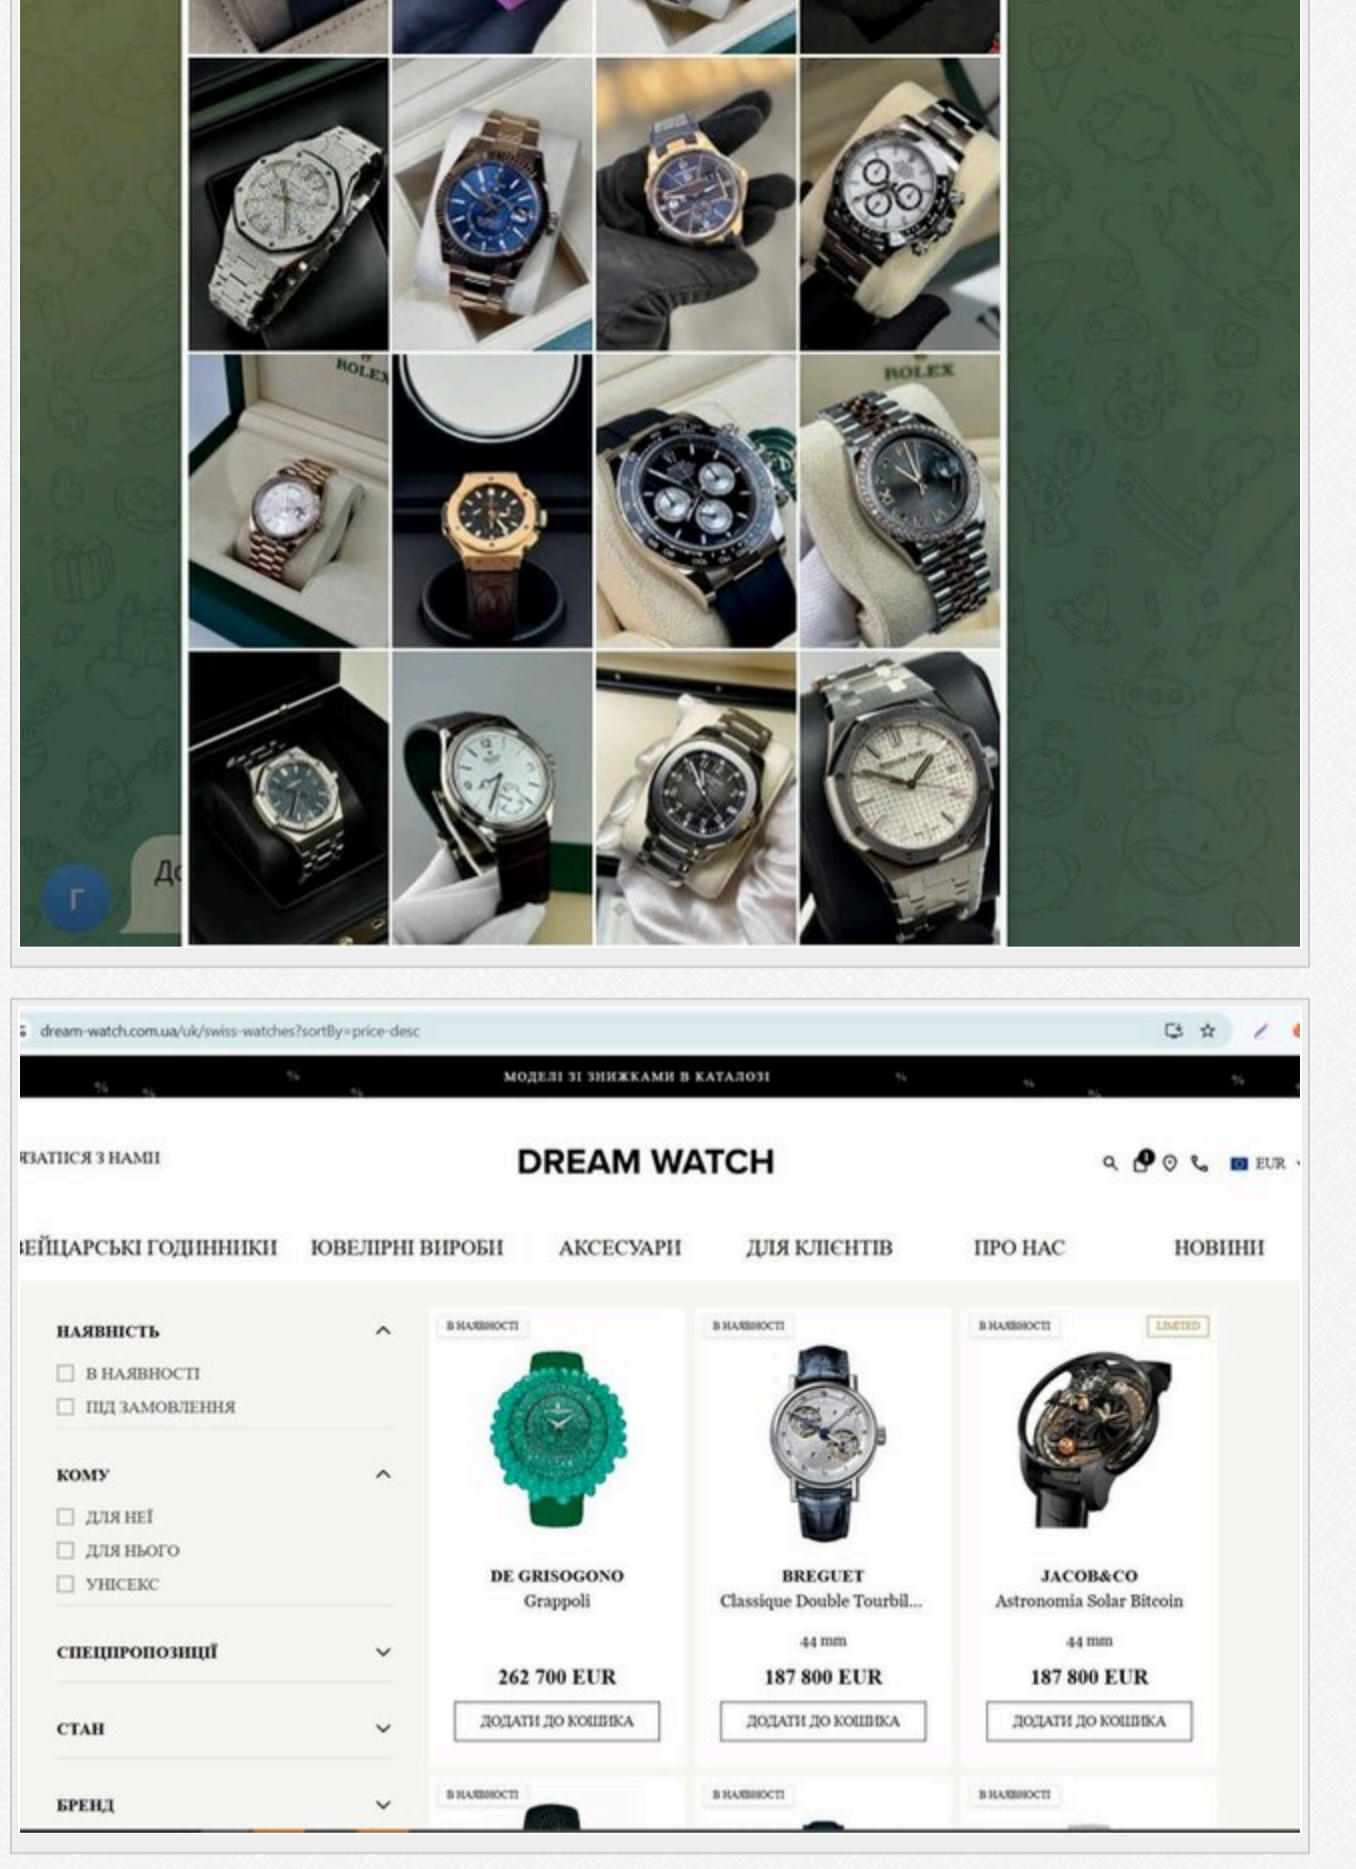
ROLEX

ROLEX

Г

Д

dream-watch.com.ua/uk/swiss-watches?sortBy=price-desc

МОДЕЛІ ЗІ ЗНИЖКАМИ В КАТАЛОЗІ

ЗАТИСЯ З НАМИ

DREAM WATCH

EUR

ЕЙЦАРСЬКІ ГОДИННИКИ ЮВЕЛІРНІ ВИРОБИ АКСЕСУАРИ ДЛЯ КЛІЄНТІВ ПРО НАС НОВИНИ

НАЯВНІСТЬ

В НАЯВНОСТІ

ПІД ЗАМОВЛЕННЯ

КОМУ

ДЛЯ НЕЇ

ДЛЯ НЬОГО

УНІСЕКС

СПЕЦПРОПОЗИЦІЇ

СТАН

БРЕНД

В НАЯВНОСТІ

DE GRISOGONO
Grappoli

262 700 EUR

ДОДАТИ ДО КОШИКА

В НАЯВНОСТІ

BREGUET
Classique Double Tourbil...

44 mm

187 800 EUR

ДОДАТИ ДО КОШИКА

В НАЯВНОСТІ

LIMITED

JACOB&CO
Astronomia Solar Bitcoin

44 mm

187 800 EUR

ДОДАТИ ДО КОШИКА

В НАЯВНОСТІ

В НАЯВНОСТІ

В НАЯВНОСТІ